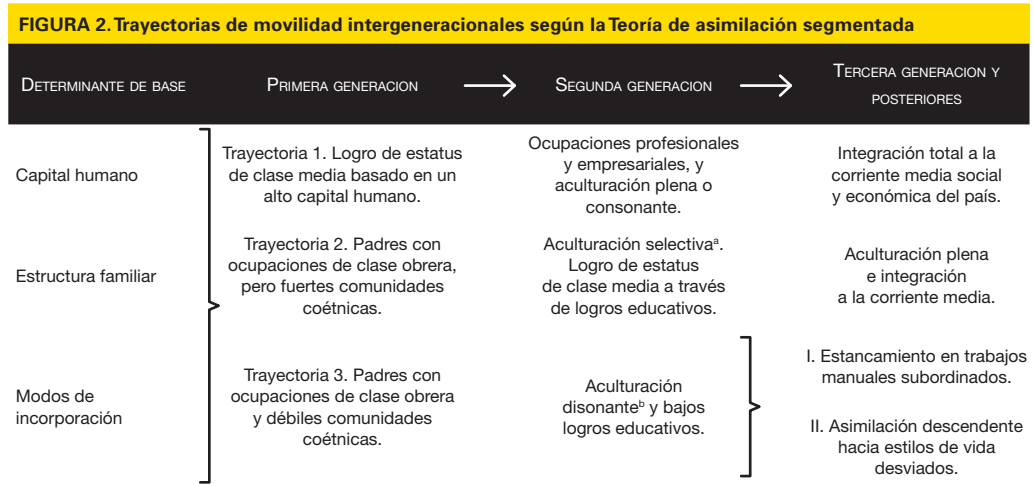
FIGURA 2. Trayectorias de movilidad intergeneracionales según la Teoría de asimilación segmentada

| Determinante de base | Primera generacion | Segunda generacion | Tercera generacion y posteriores |
|---|---|---|---|
| Capital humano | Trayectoria 1. Logro de estatus de clase media basado en un alto capital humano. | Ocupaciones profesionales y empresariales, y aculturación plena o consonante. | Integración total a la corriente media social y económica del país. |
| Estructura familiar | Trayectoria 2. Padres con ocupaciones de clase obrera, pero fuertes comunidades coétnicas. | Aculturación selectiva$^{a}$. Logro de estatus de clase media a través de logros educativos. | Aculturación plena e integración a la corriente media. |
| Modos de incorporación | Trayectoria 3. Padres con ocupaciones de clase obrera y débiles comunidades coétnicas. | Aculturación disonante$^{b}$ y bajos logros educativos. | I. Estancamiento en trabajos manuales subordinados. II. Asimilación descendente hacia estilos de vida desviados. |